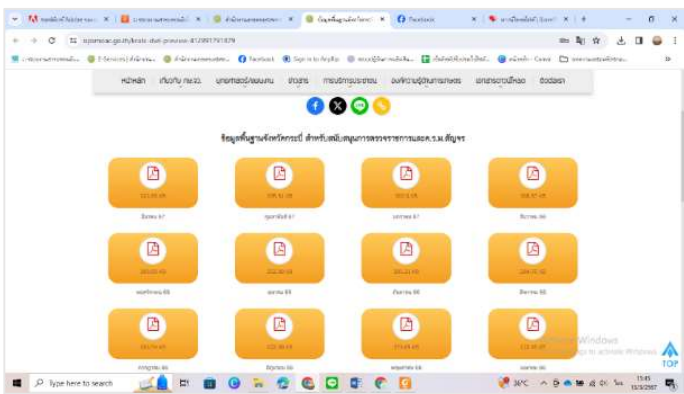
Facebook

หน้าหลัก | เกี่ยวกับ กนจว. | บุคลากรผู้รับผิดชอบ | ข่าวสาร | การบริการประชาชน | องค์ความรู้ด้านการเกษตร | เอกสารดาวน์โหลด | ติดต่อเรา

ข้อมูลพื้นฐานจังหวัดกระบี่ สำหรับสนับสนุนการตรวจราชการและ ร.ม.ต.สัญจร

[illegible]

Activate Windows
Go to Settings to activate Windows.

TOP

Type here to search

34°C